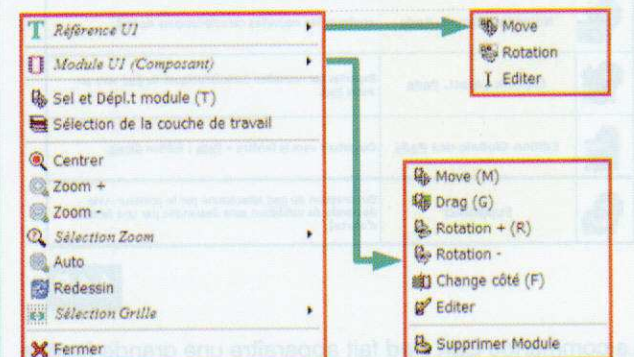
Référence U1
Module U1 (Composant)
Sel et Dépl.t module (T)
Sélection de la couche de travail
Centrer
Zoom +
Zoom -
Sélection Zoom
Auto
Redessin
Sélection Grille
Fermer

Move
Rotation
Editer

Move (M)
Drag (G)
Rotation + (R)
Rotation -
Change côté (F)
Editer
Supprimer Module